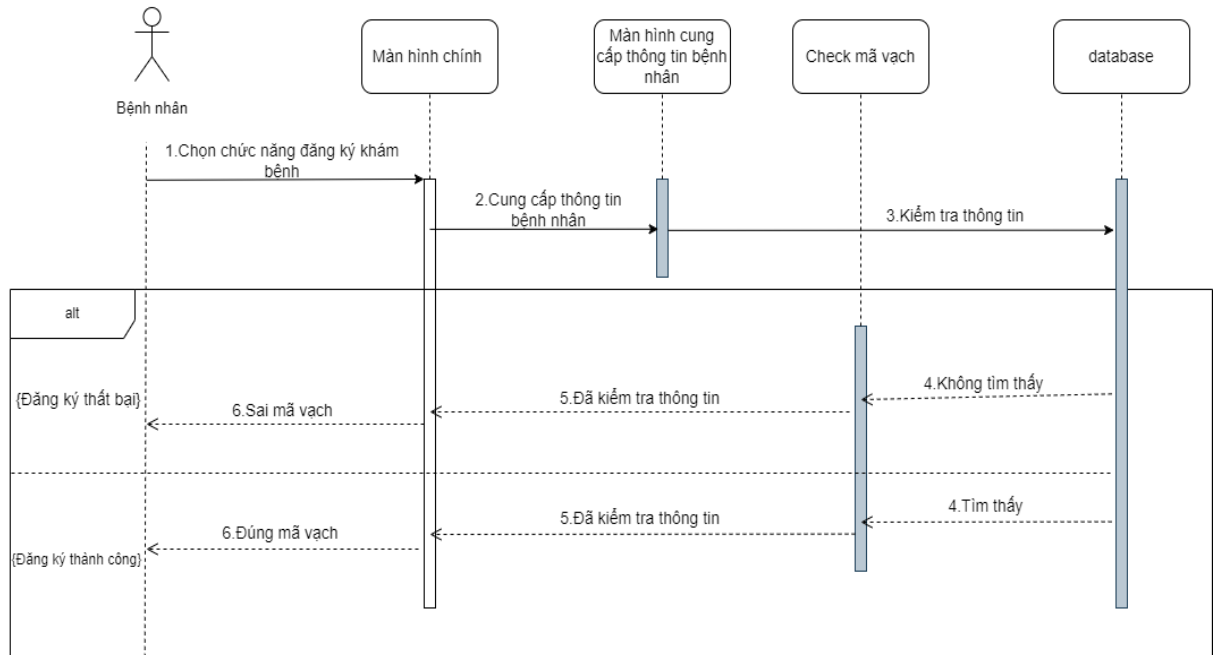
Bệnh nhân

Màn hình chính

Màn hình cung cấp thông tin bệnh nhân

Check mã vạch

database

1.Chọn chức năng đăng ký khám bệnh

2.Cung cấp thông tin bệnh nhân

3.Kiểm tra thông tin

alt

4.Không tìm thấy

5.Đã kiểm tra thông tin

6.Sai mã vạch

{Đăng ký thất bại}

4.Tìm thấy

5.Đã kiểm tra thông tin

6.Đúng mã vạch

{Đăng ký thành công}